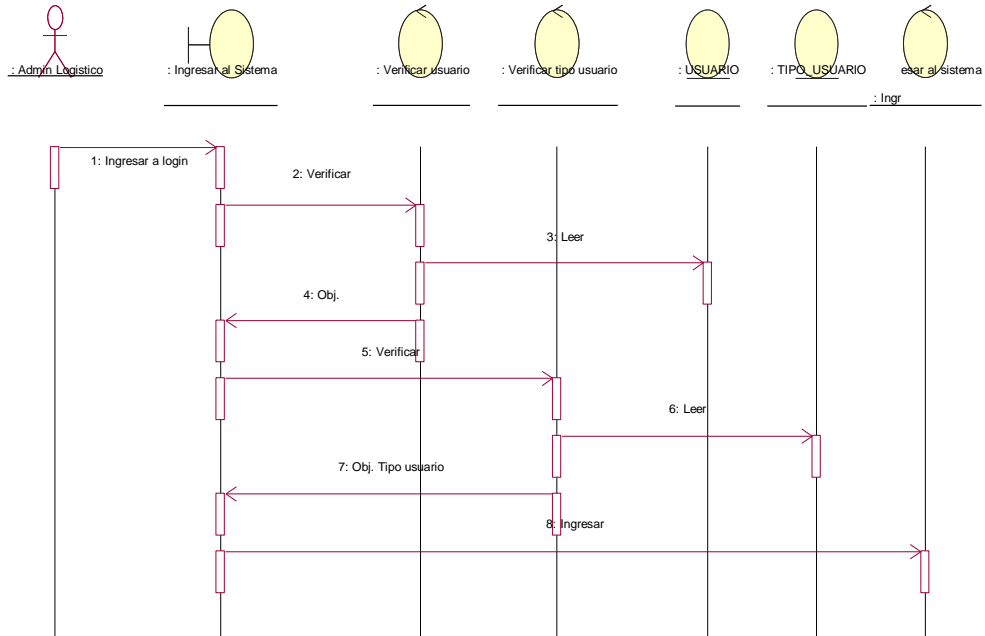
: Admin Logistico

: Ingresar al Sistema

: Verificar usuario

: Verificar tipo usuario

: USUARIO

: TIPO_USUARIO

esar al sistema
: Ingr

1: Ingresar a login

2: Verificar

3: Leer

4: Obj.

5: Verificar

6: Leer

7: Obj. Tipo usuario

8: Ingresar